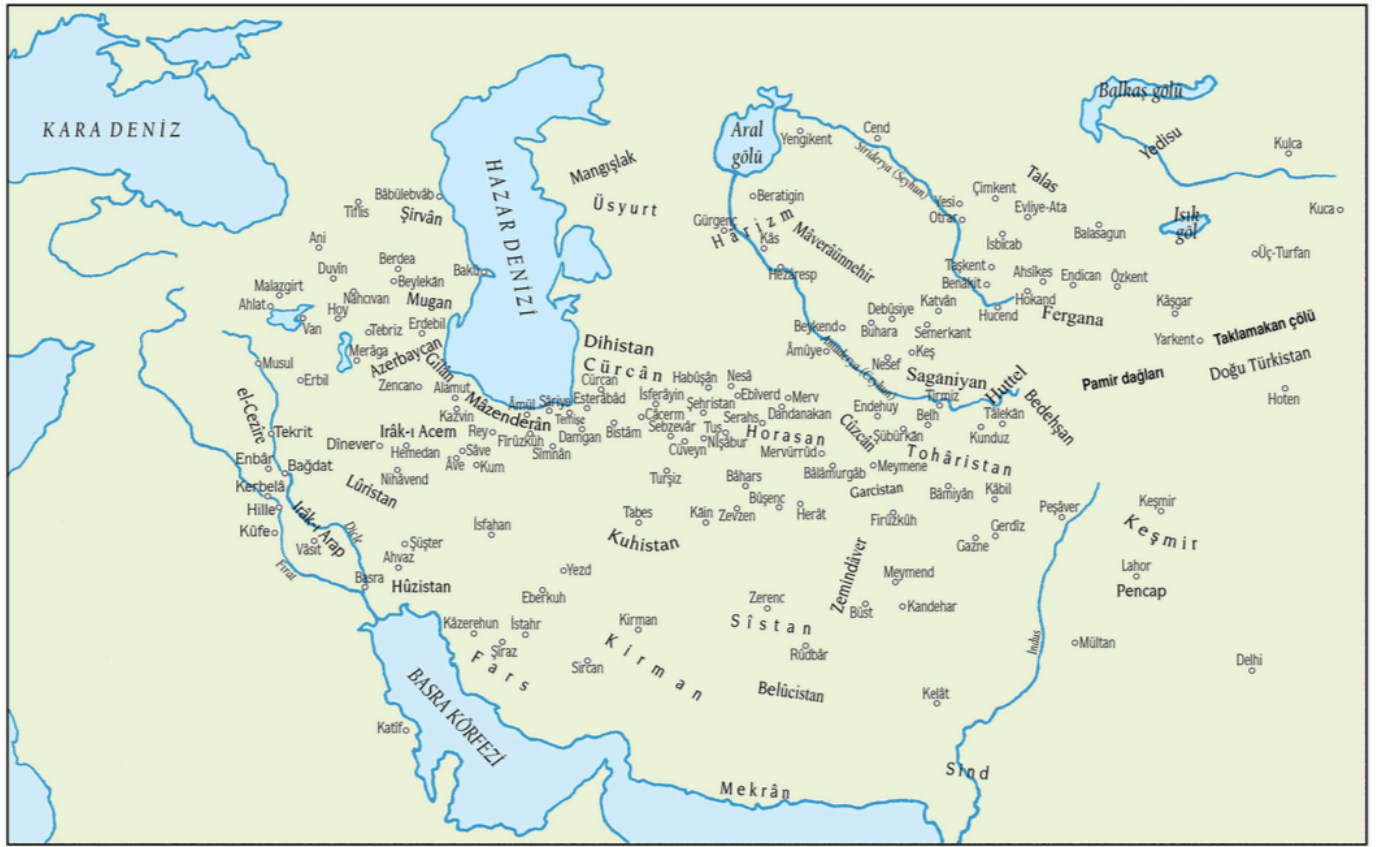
KARA DENİZ

HAZAR DENİZİ

Aral gölü

Balkaş gölü

Isık göl

BASRA KÖRFEZİ

Tiflis
Bâbülebvâb
Şirvân
Ani
Duvin
Berdea
Beylekân
Bakü
Malazgirt
Ahlat
Nahcıvan
Hoy
Van
Mugan
Tebriz
Erdebil
Merâga
Azerbaycan
Gilân
Musul
Erbil
Zencan
Alamut
el-Cezire
Tekrit
Kazvin
Dînever
Irâk-ı Acem
Rey
Enbâr
Bağdat
Hemedan
Sâve
Âve
Kum
Kerbelâ
Nihâvend
Lûristan
Hille
Irâk-ı Arap
Dicle
Küfe
Vâsit
Şüşter
Ahvaz
Fırat
Basra
Hûzistan
İsfahan
Yezd
Eberkuh
Kâzerehun
İstahr
Şiraz
Fars
Sircan
Kirman
Kirman
Katîf
Mangışlak
Üsyurt
Dihistan
Cürcân
Cürcan
Esterâbâd
Âmül
Sâriye
Temîse
Mâzenderân
Firûzkûh
Damgan
Simnân
Bistâm
Habûşân
Nesâ
İsferâyin
Şehristan
Cacerm
Sebzevâr
Tus
Nîşâbur
Cuveyn
Ebîverd
Merv
Serahs
Dandanakan
Horasan
Mervürrûd
Turşiz
Bâhars
Bûşenc
Tabes
Kâin
Zevzen
Herât
Kuhistan
Zerenc
Sîstan
Rûdbâr
Belûcistan
Mekrân
Yengikent
Cend
Sirderya (Seyhun)
Beratigin
Gürgenç
Kâs
Hârizm
Mâverâünnehir
Hezâresp
Vesi
Otrar
Çimkent
Talas
Evliye-Ata
İsbicab
Balasagun
Taşkent
Benakit
Ahsikes
Endican
Özkent
Hokand
Hucend
Fergana
Debûsiye
Katvân
Buhara
Semerkant
Beykend
Âmûye
Amuderya (Ceyhun)
Nesef
Keş
Saganiyan
Huttel
Bedehşan
Tirmiz
Belh
Tâlekân
Endehuy
Kunduz
Cûzcân
Şüburkân
Meymene
Tohâristan
Bâlâmurgâb
Garcistan
Bâmiyân
Kâbil
Firûzkûh
Gerdîz
Gazne
Zemindâver
Meymend
Büst
Kandehar
Kelât
Sind
İndus
Peşâver
Mültan
Kulca
Yedisu
Kuca
Üç-Turfan
Kâşgar
Yarkent
Taklamakan çölü
Doğu Türkistan
Pamir dağları
Hoten
Keşmir
Keşmir
Lahor
Pencap
Delhi